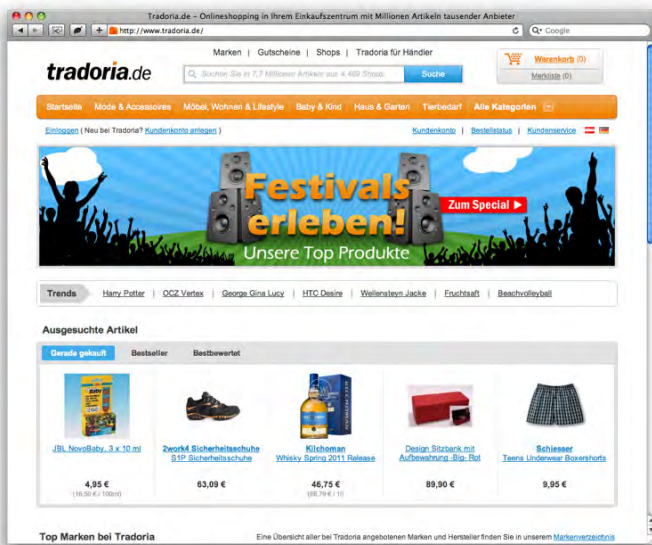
Tradoria.de – Onlineshopping in Ihrem Einkaufzentrum mit Millionen Artikeln tausender Anbieter

http://www.tradoria.de/

Google

Marken | Gutscheine | Shops | Tradoria für Händler

tradoria.de

Suchen Sie in 7,7 Millionen Artikeln aus 4.469 Shops

Suche

Warenkorb (0)

Merkliste (0)

Startseite | Mode & Accessoires | Möbel, Wohnen & Lifestyle | Baby & Kind | Haus & Garten | Tierbedarf | Alle Kategorien

Einloggen ( Neu bei Tradoria? Kundenkonto anlegen )

Kundenkonto | Bestellstatus | Kundenservice

Festivals erleben!

Zum Special

Unsere Top Produkte

Trends | Harry Potter | OCZ Vertex | George Gina Lucy | HTC Desire | Wellensteyn Jacke | Fruchtsaft | Beachvolleyball

Ausgesuchte Artikel

Gerade gekauft | Bestseller | Bestbewertet

JBL NovoBaby, 3 x 10 ml
4,95 €
(16,50 € / 100ml)

2work4 Sicherheitsschuhe
S1P Sicherheitsschuhe
63,09 €

Kilchoman
Whisky Spring 2011 Release
46,75 €
(66,79 € / l)

Design Sitzbank mit Aufbewahrung -Big- Rot
89,90 €

Schiesser
Teens Underwear Boxershorts
9,95 €

Top Marken bei Tradoria

Eine Übersicht aller bei Tradoria angebotenen Marken und Hersteller finden Sie in unserem Markenverzeichnis